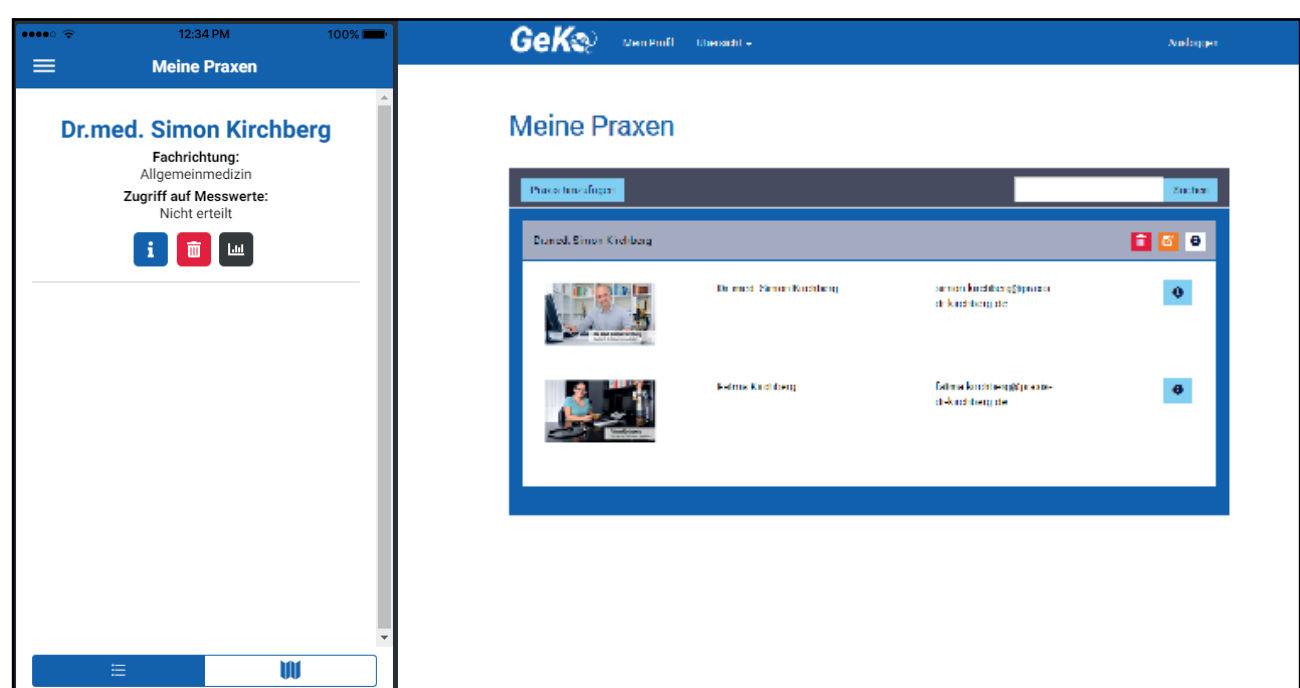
●●●●○ 12:34 PM 100%

Meine Praxen

Dr.med. Simon Kirchberg

Fachrichtung:
Allgemeinmedizin

Zugriff auf Messwerte:
Nicht erteilt

GeKo

Mein Profil Übersicht ▾

Abmelden

Meine Praxen

Praxis hinzufügen

Suchen

Dr.med. Simon Kirchberg

Dr. med. Simon Kirchberg

simon.kirchberg@praxis-dr-kirchberg.de

Fatima Kirchberg

fatima.kirchberg@praxis-dr-kirchberg.de